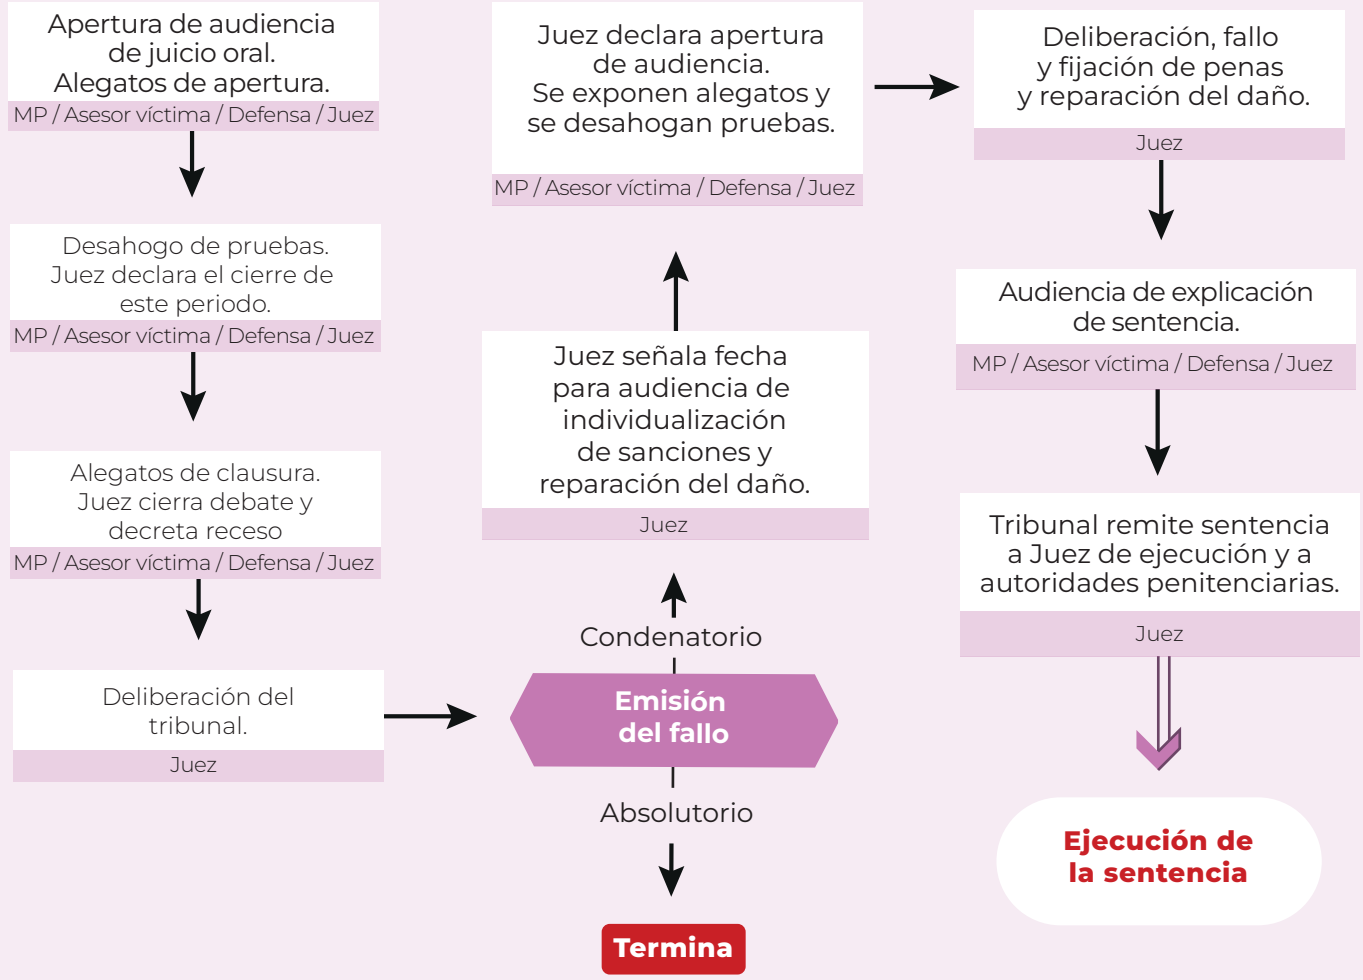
Apertura de audiencia de juicio oral. Alegatos de apertura.
MP / Asesor víctima / Defensa / Juez

Desahogo de pruebas. Juez declara el cierre de este periodo.
MP / Asesor víctima / Defensa / Juez

Alegatos de clausura. Juez cierra debate y decreta receso
MP / Asesor víctima / Defensa / Juez

Deliberación del tribunal.
Juez

Juez declara apertura de audiencia. Se exponen alegatos y se desahogan pruebas.
MP / Asesor víctima / Defensa / Juez

Juez señala fecha para audiencia de individualización de sanciones y reparación del daño.
Juez

Condenatorio

Emisión del fallo

Absolutorio

Termina

Deliberación, fallo y fijación de penas y reparación del daño.
Juez

Audiencia de explicación de sentencia.
MP / Asesor víctima / Defensa / Juez

Tribunal remite sentencia a Juez de ejecución y a autoridades penitenciarias.
Juez

Ejecución de la sentencia